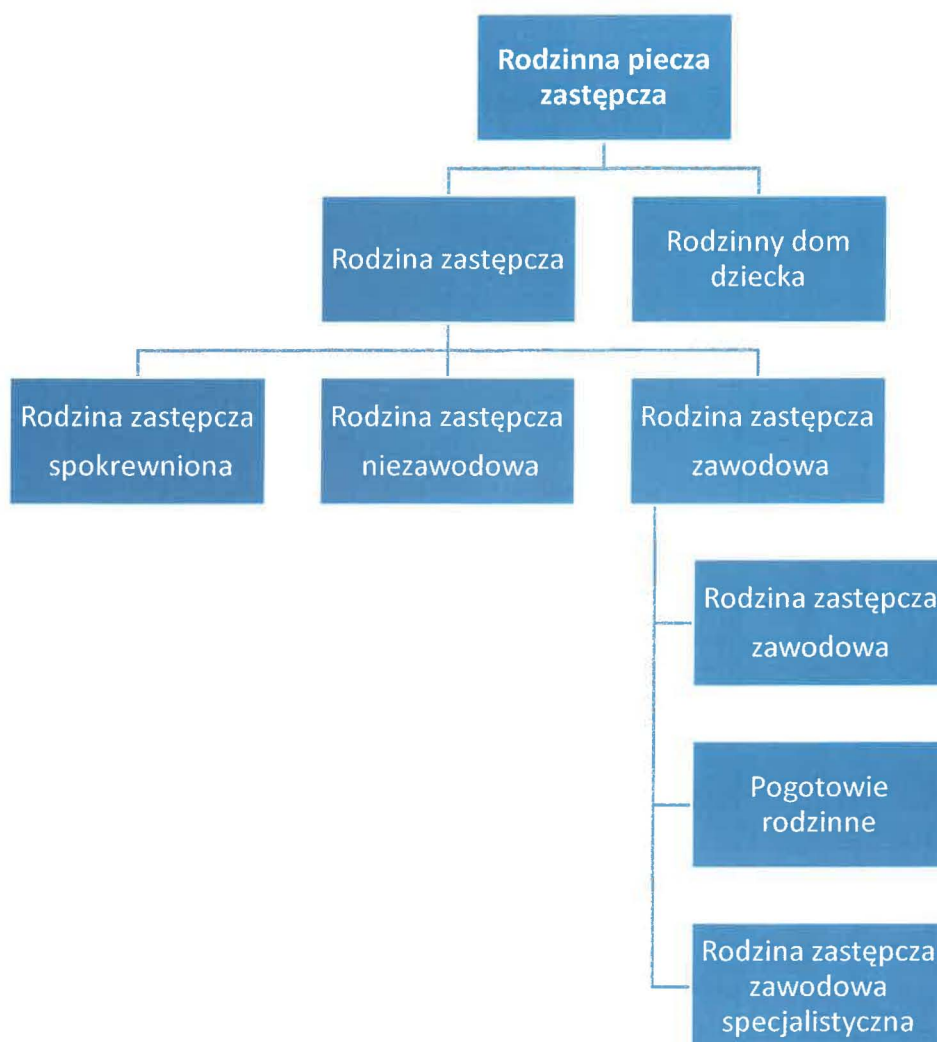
Rodzinna piecza zastępcza

Rodzina zastępcza

Rodzinny dom dziecka

Rodzina zastępcza spokrewniona

Rodzina zastępcza niezawodowa

Rodzina zastępcza zawodowa

Rodzina zastępcza zawodowa

Pogotowie rodzinne

Rodzina zastępcza zawodowa specjalistyczna